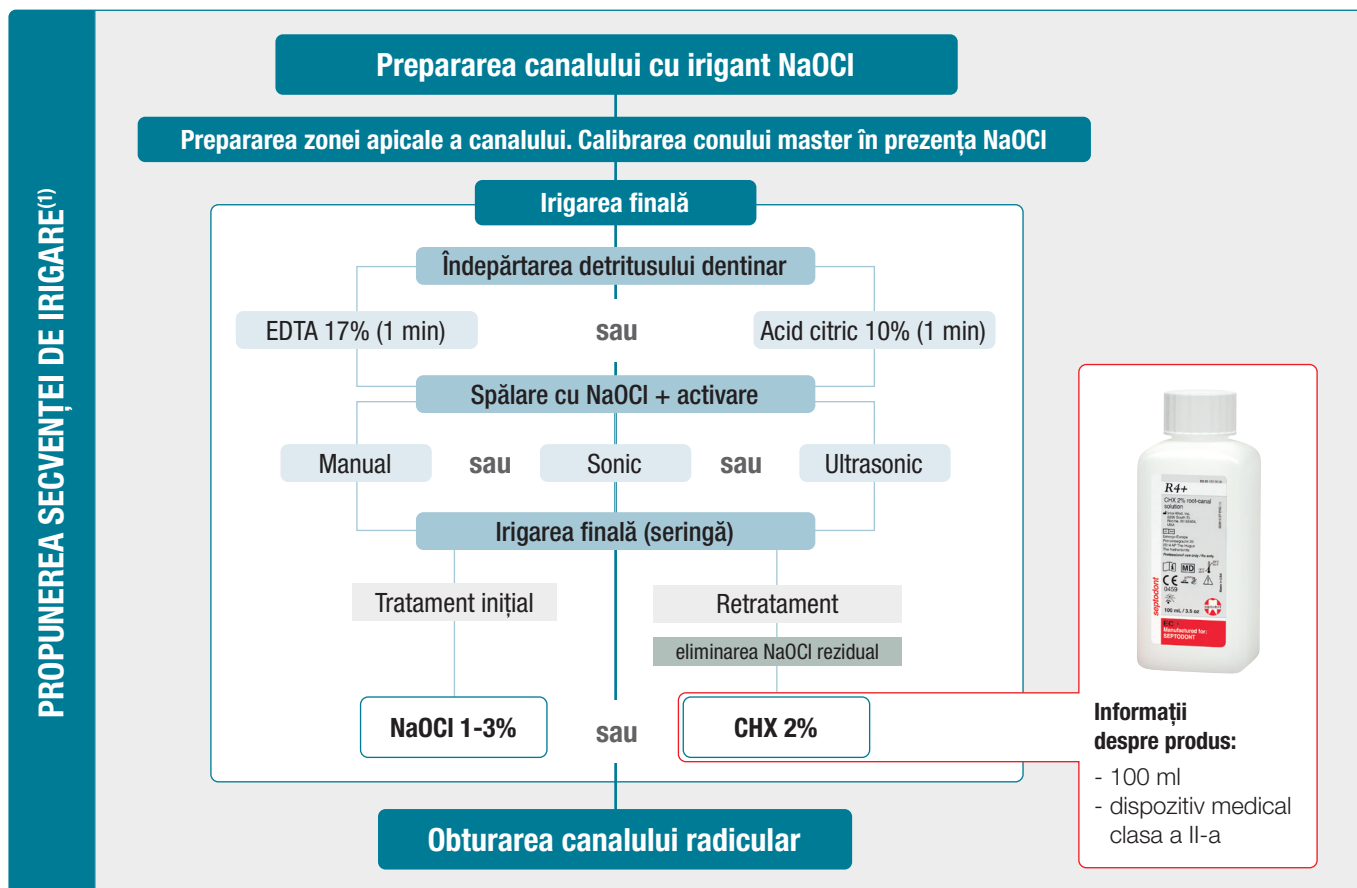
PROPUNEREA SECVENȚEI DE IRIGARE$^{(1)}$

Prepararea canalului cu irigant NaOCl

Prepararea zonei apicale a canalului. Calibrarea conului master în prezența NaOCl

Irigarea finală

Îndepărtarea detritusului dentinar

EDTA 17% (1 min)
sau
Acid citric 10% (1 min)

Spălare cu NaOCl + activare

Manual
sau
Sonic
sau
Ultrasonic

Irigarea finală (seringă)

Tratament inițial

Retratament

eliminarea NaOCl rezidual

NaOCl 1-3%
sau
CHX 2%

Obturarea canalului radicular

R4+
CHX 2% root-canal solution
septodont
100 mL / 3.5 oz
Manufactured for: SEPTODONT

Informații despre produs:
- 100 ml
- dispozitiv medical clasa a II-a